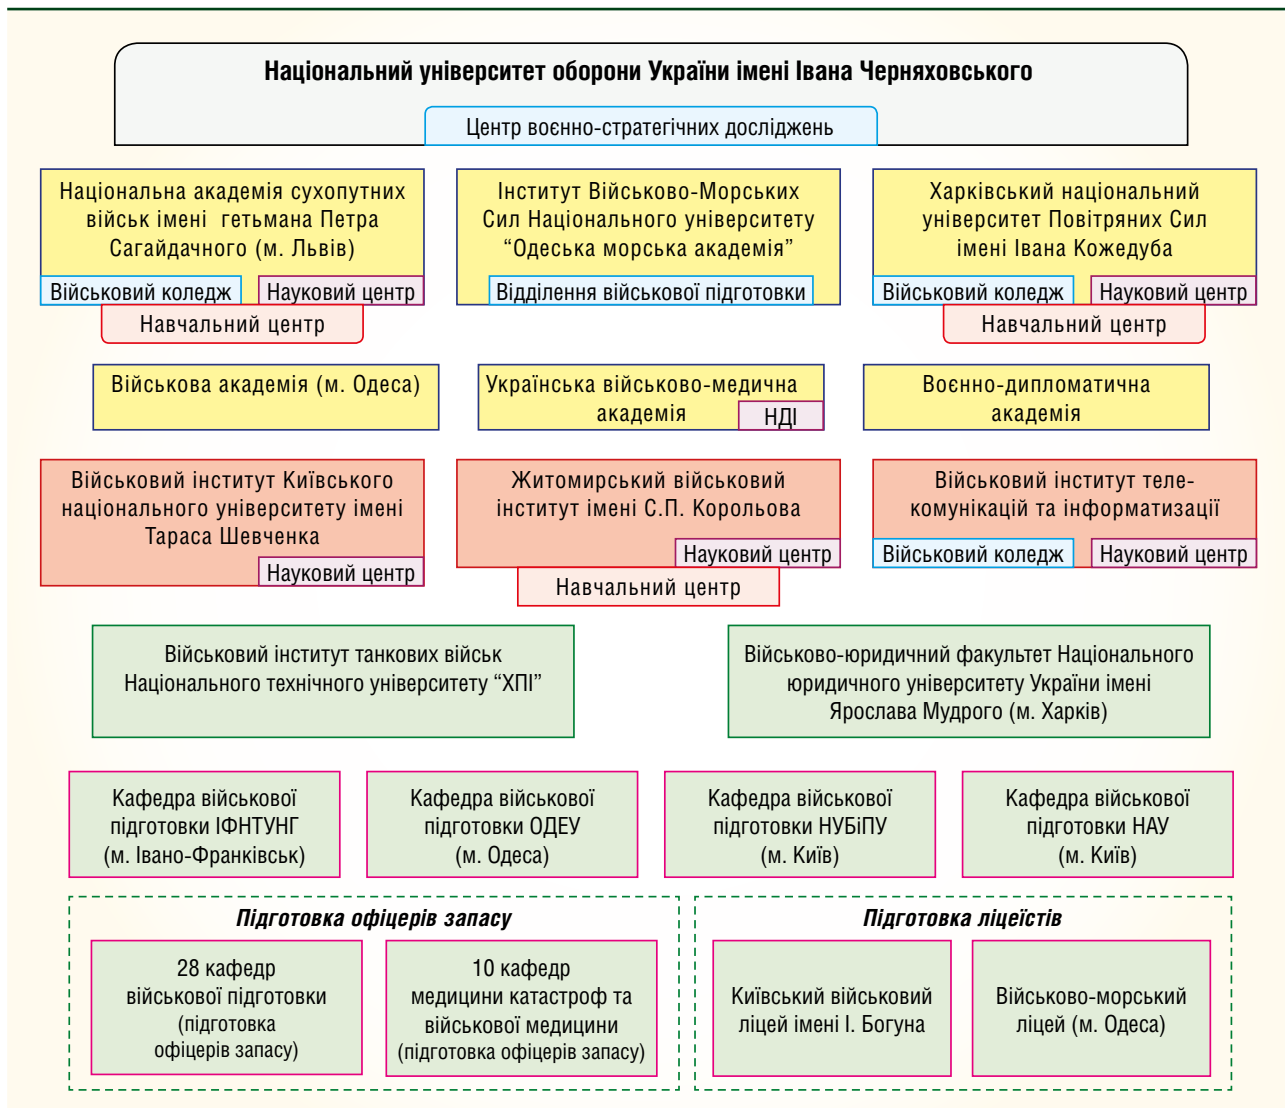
Національний університет оборони України імені Івана Черняховського

Центр воєнно-стратегічних досліджень

Національна академія сухопутних військ імені гетьмана Петра Сагайдачного (м. Львів)

Військовий коледж

Науковий центр

Навчальний центр

Інститут Військово-Морських Сил Національного університету "Одеська морська академія"

Відділення військової підготовки

Харківський національний університет Повітряних Сил імені Івана Кожедуба

Військовий коледж

Науковий центр

Навчальний центр

Військова академія (м. Одеса)

Українська військово-медична академія

НДІ

Воєнно-дипломатична академія

Військовий інститут Київського національного університету імені Тараса Шевченка

Науковий центр

Житомирський військовий інститут імені С.П. Корольова

Науковий центр

Навчальний центр

Військовий інститут телекомунікацій та інформатизації

Військовий коледж

Науковий центр

Військовий інститут танкових військ Національного технічного університету "ХПІ"

Військово-юридичний факультет Національного юридичного університету України імені Ярослава Мудрого (м. Харків)

Кафедра військової підготовки ІФНТУНГ (м. Івано-Франківськ)

Кафедра військової підготовки ОДЕУ (м. Одеса)

Кафедра військової підготовки НУБіПУ (м. Київ)

Кафедра військової підготовки НАУ (м. Київ)

Підготовка офіцерів запасу

28 кафедр військової підготовки (підготовка офіцерів запасу)

10 кафедр медицини катастроф та військової медицини (підготовка офіцерів запасу)

Підготовка ліцеїстів

Київський військовий ліцей імені І. Богуна

Військово-морський ліцей (м. Одеса)